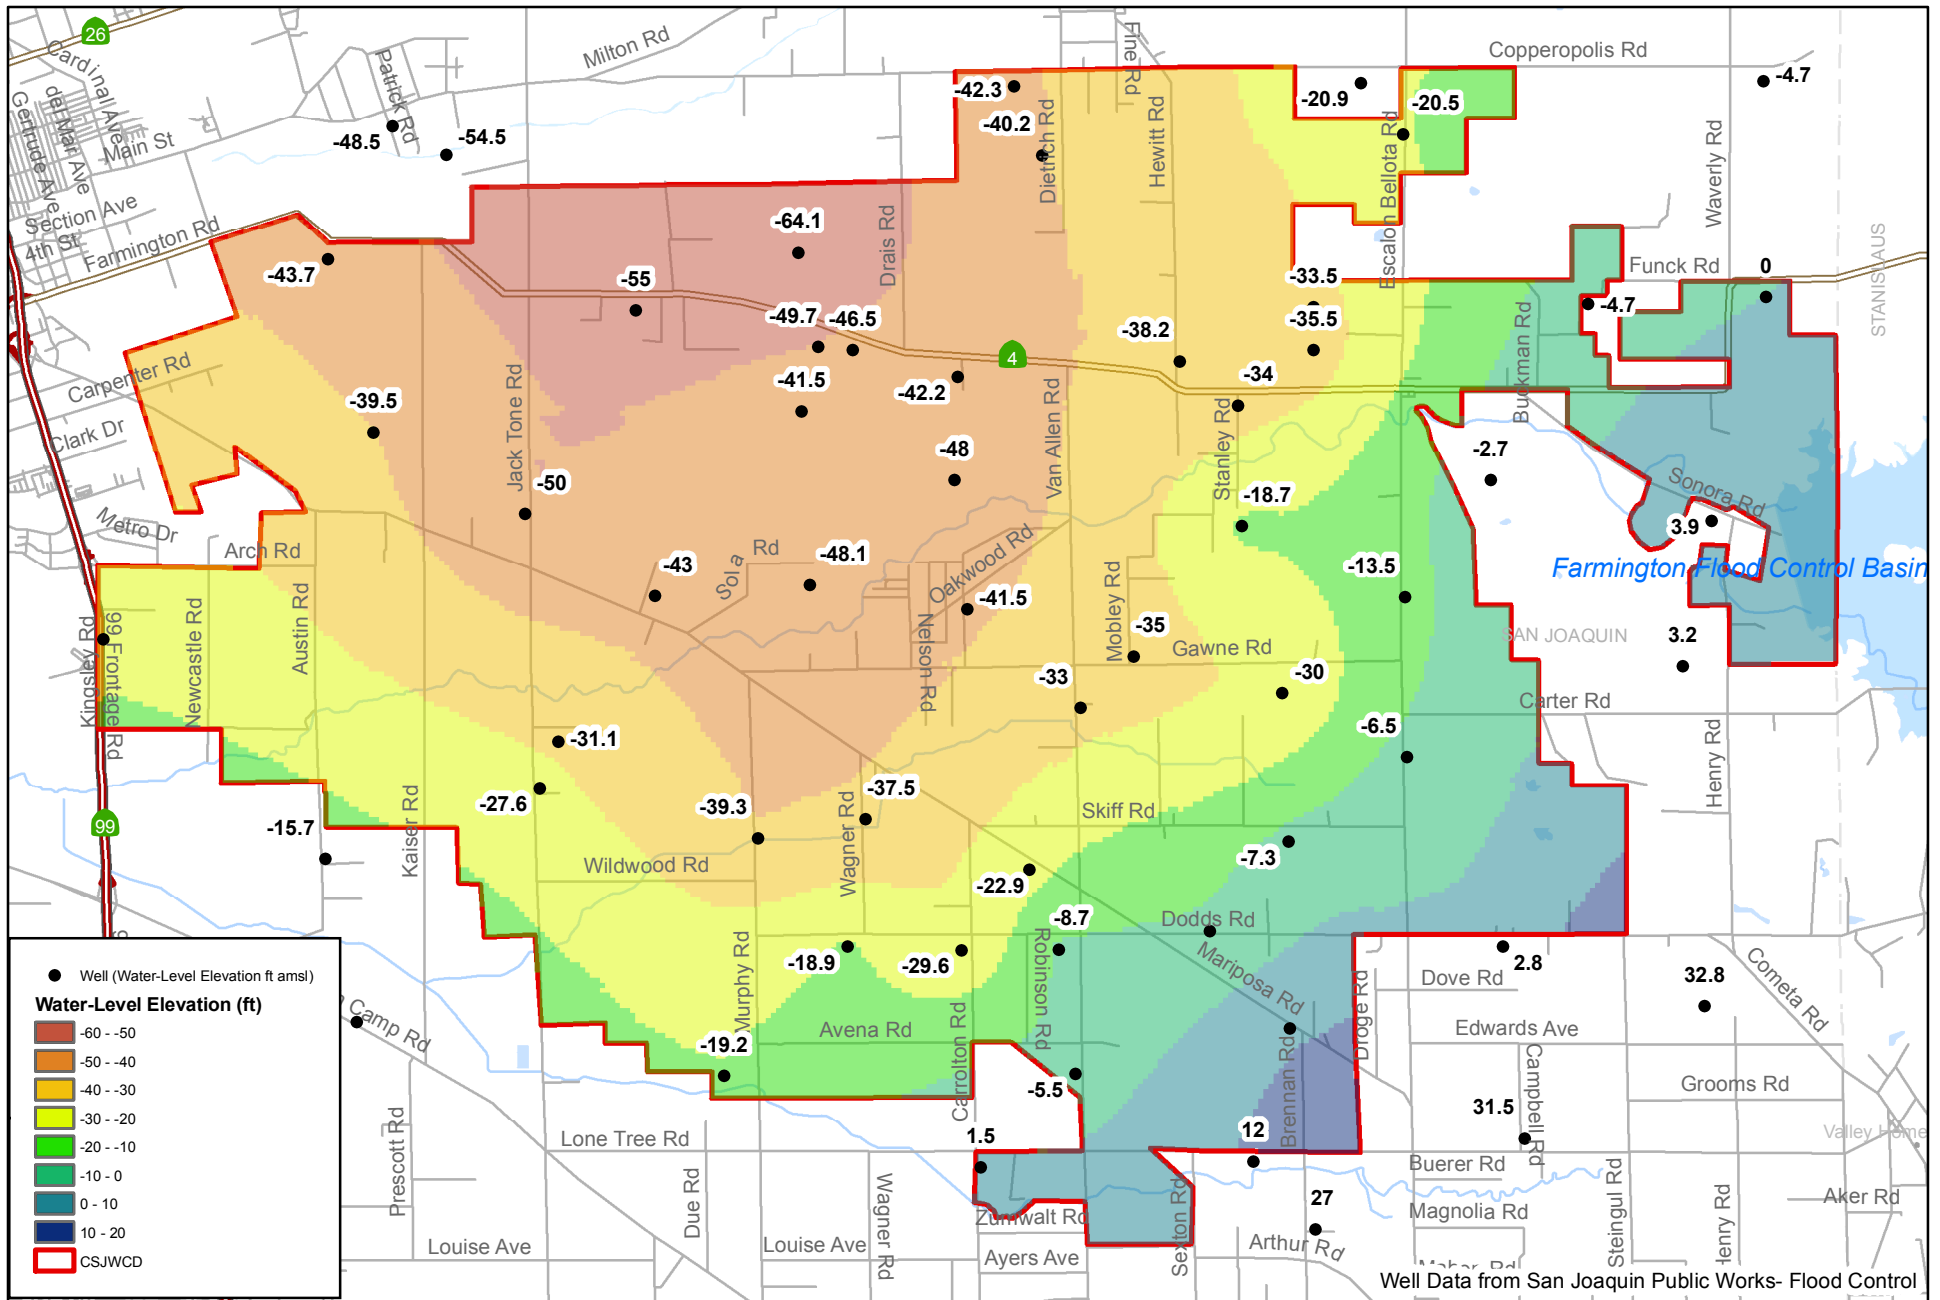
26
Cardinal Ave
Gertrude Ave
del Mar Ave
Main St
Section Ave
4th St
Farmington Rd
Patrick Rd
Milton Rd
-48.5
-54.5
-42.3
-40.2
Dietrich Rd
Fine Rd
Hewitt Rd
-20.9
-20.5
Escalon Bellota Rd
Copperopolis Rd
-4.7
Waverly Rd
-64.1
Drais Rd
-43.7
-55
-33.5
-35.5
Funck Rd
0
-4.7
STANISLAUS
-49.7
-46.5
4
-38.2
Buckman Rd
Carpenter Rd
-41.5
-42.2
-34
-39.5
Clark Dr
Jack Tone Rd
Van Allen Rd
Stanley Rd
-2.7
-48
-18.7
-50
Sonora Rd
Metro Dr
3.9
Arch Rd
Oakwood Rd
Farmington Flood Control Basin
-43
Sola Rd
-48.1
-13.5
-41.5
SAN JOAQUIN
3.2
Kingsley Rd
99 Frontage Rd
Newcastle Rd
Austin Rd
Nelson Rd
Mobley Rd
-35
Gawne Rd
-33
-30
Carter Rd
-6.5
-31.1
Henry Rd
-37.5
-27.6
-39.3
Wagner Rd
Skiff Rd
-15.7
99
Kaiser Rd
Wildwood Rd
-7.3
-22.9
-8.7
Dodds Rd
● Well (Water-Level Elevation ft amsl)
Water-Level Elevation (ft)
-60 - -50
-50 - -40
-40 - -30
-30 - -20
-20 - -10
-10 - 0
0 - 10
10 - 20
CSJWCD
Murphy Rd
-18.9
-29.6
Robinson Rd
Mariposa Rd
2.8
Dove Rd
32.8
Cometa Rd
Camp Rd
Avena Rd
Carrolton Rd
Droge Rd
Edwards Ave
Campbell Rd
-19.2
Brennan Rd
Grooms Rd
-5.5
31.5
Valley Home
Prescott Rd
Lone Tree Rd
1.5
12
Buerer Rd
Due Rd
Wagner Rd
27
Aker Rd
Zumwalt Rd
Sexton Rd
Magnolia Rd
Steingul Rd
Henry Rd
Louise Ave
Louise Ave
Ayers Ave
Arthur Rd
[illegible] Rd
Well Data from San Joaquin Public Works- Flood Control